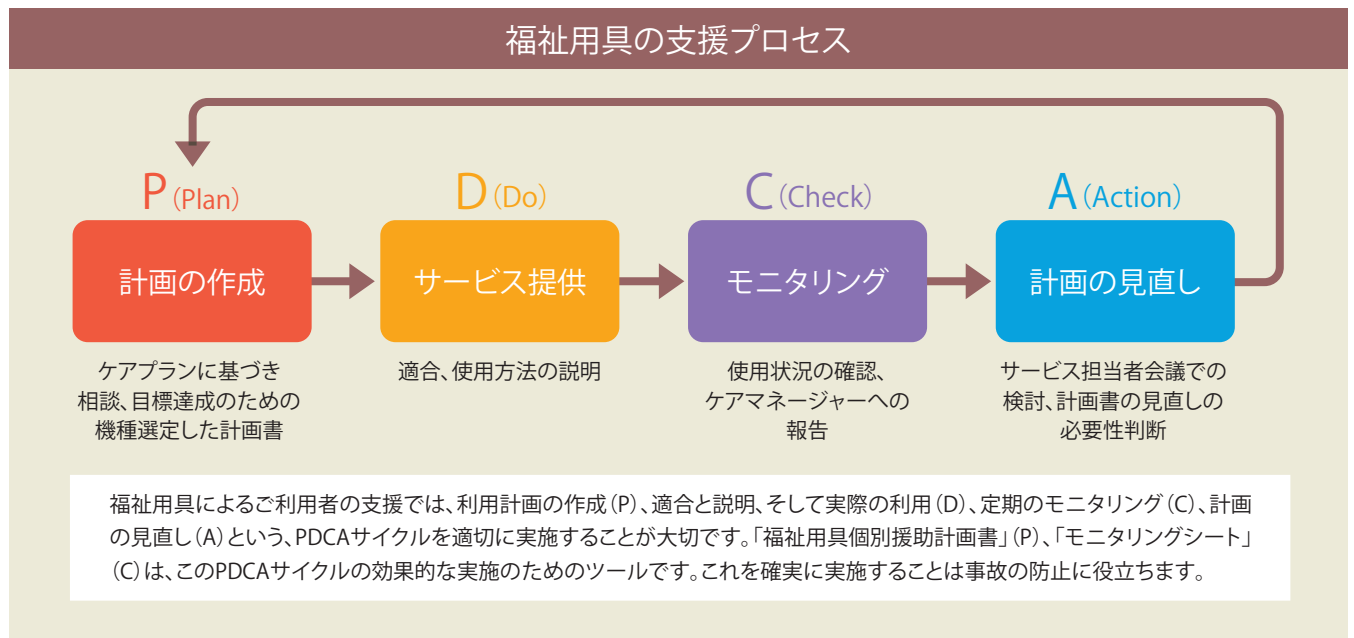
福祉用具の支援プロセス

P (Plan)

計画の作成

ケアプランに基づき相談、目標達成のための機種選定した計画書

D (Do)

サービス提供

適合、使用方法の説明

C (Check)

モニタリング

使用状況の確認、ケアマネージャーへの報告

A (Action)

計画の見直し

サービス担当者会議での検討、計画書の見直しの必要性判断

福祉用具によるご利用者の支援では、利用計画の作成(P)、適合と説明、そして実際の利用(D)、定期のモニタリング(C)、計画の見直し(A)という、PDCAサイクルを適切に実施することが大切です。「福祉用具個別援助計画書」(P)、「モニタリングシート」(C)は、このPDCAサイクルの効果的な実施のためのツールです。これを確実に実施することは事故の防止に役立ちます。